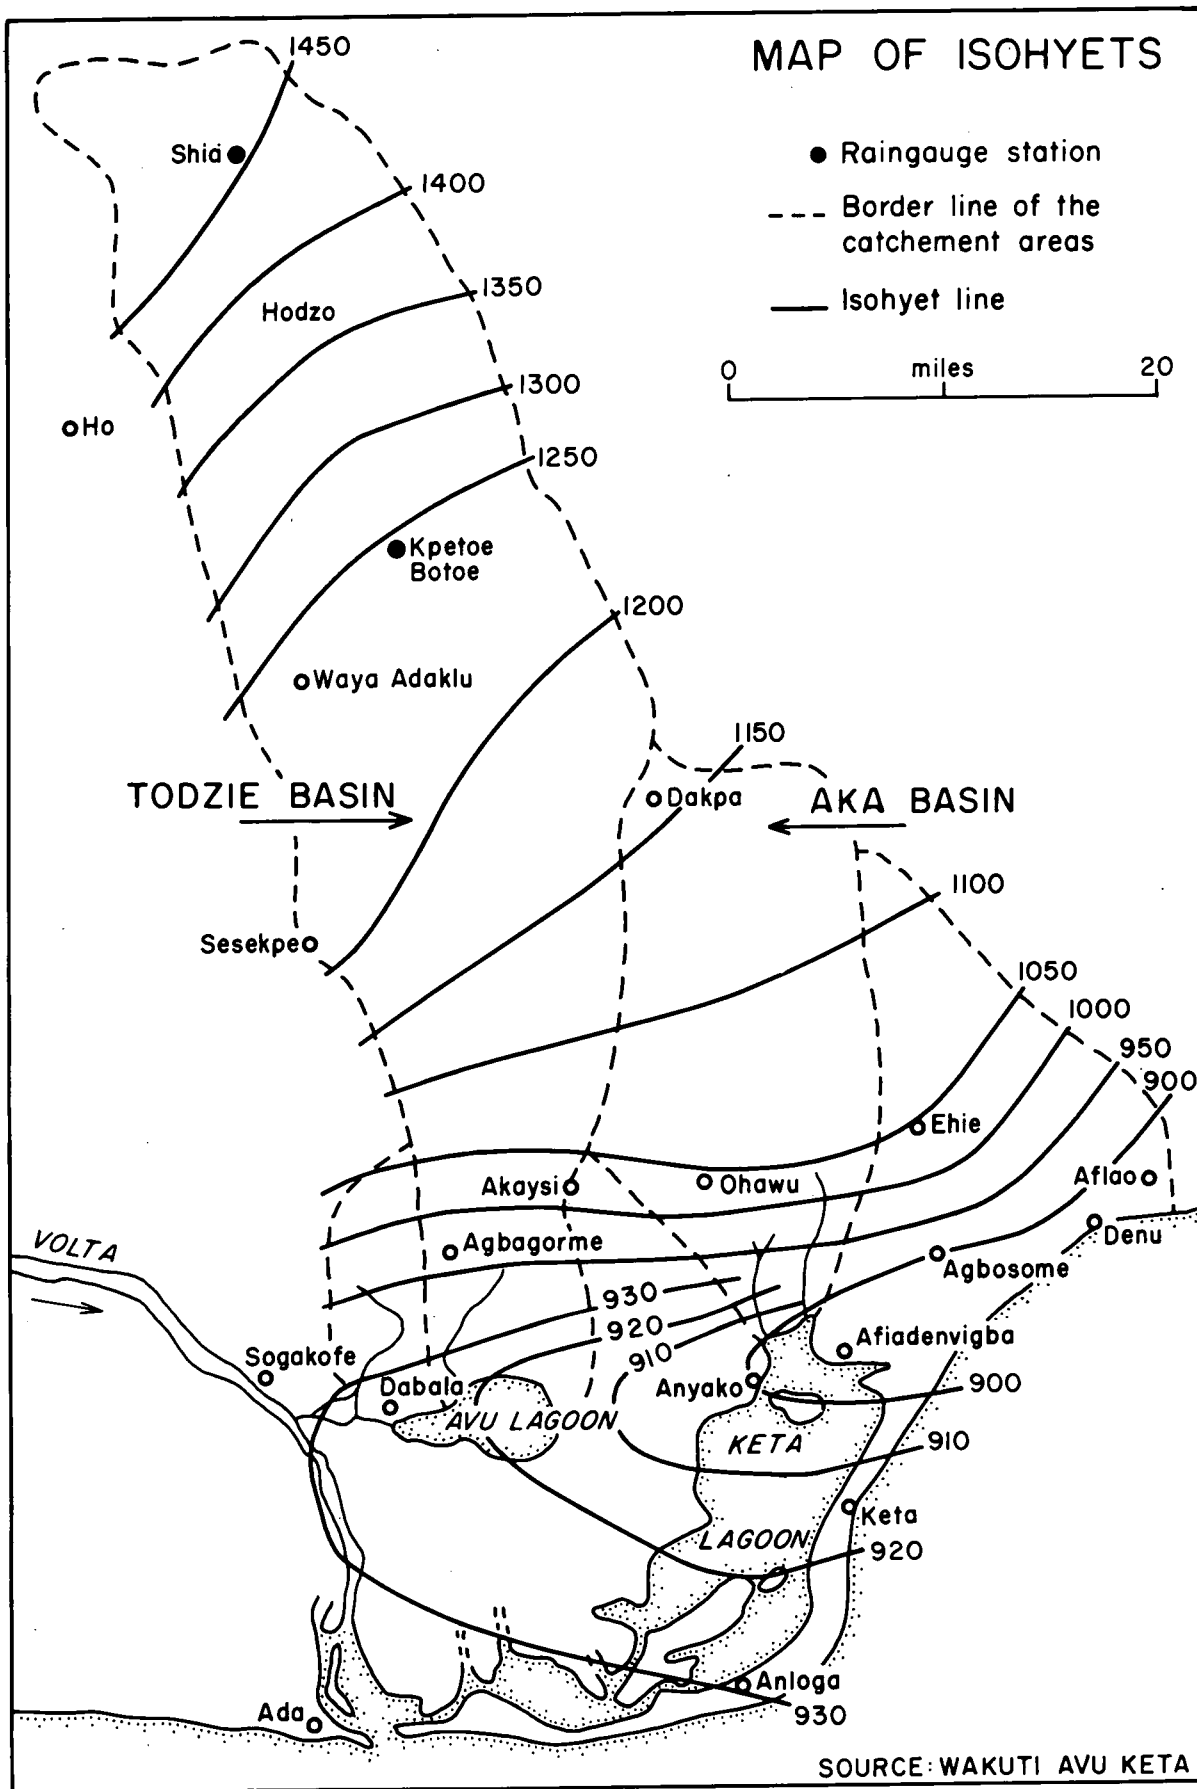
MAP OF ISOHYETS

● Raingauge station
Border line of the catchement areas
Isohyet line

0 miles 20

1450
Shia
1400
1350
Hodzo
1300
Ho
1250
Kpetoe Botoe
1200
Waya Adaklu
1150
TODZIE BASIN
Dakpa
AKA BASIN
1100
Sesekpe
1050
1000
950
900
Ehie
Aflao
Akaysi
Ohawu
Denu
VOLTA
Agbagorme
Agbosome
930
920
Afiadenvigba
910
Sogakofe
Dabala
Anyako
900
AVU LAGOON
KETA
910
Keta
LAGOON
920
Anloga
Ada
930

SOURCE: WAKUTI AVU KETA